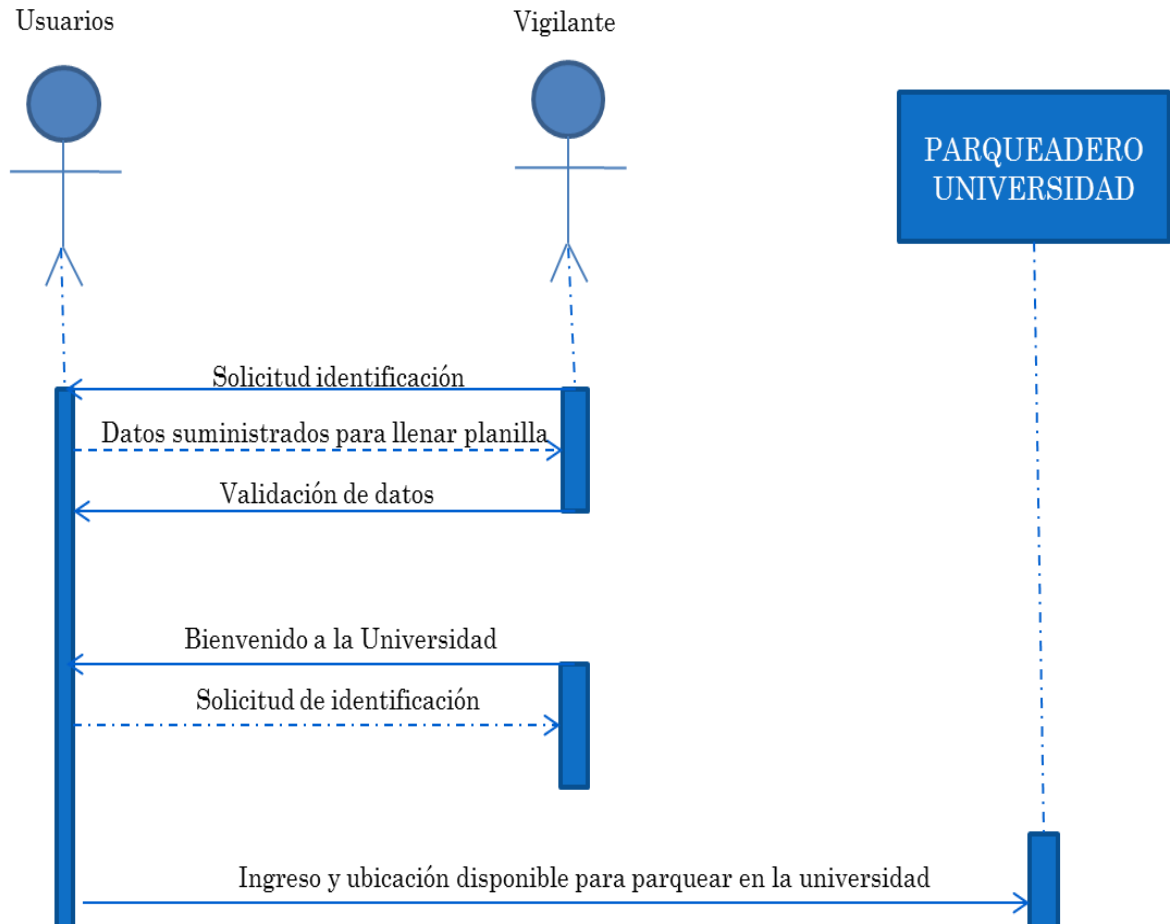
Usuarios

Vigilante

PARQUEADERO UNIVERSIDAD

Solicitud identificación

Datos suministrados para llenar planilla

Validación de datos

Bienvenido a la Universidad

Solicitud de identificación

Ingreso y ubicación disponible para parquear en la universidad